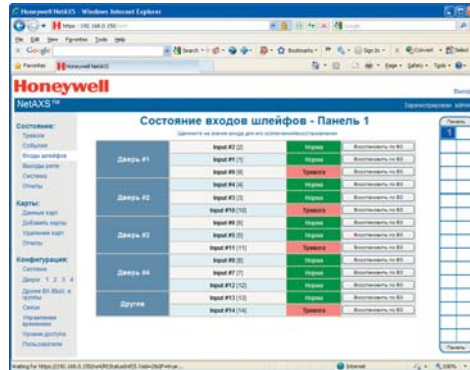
Honeywell NetAXS - Windows Internet Explorer

https://192.168.0.150

File Edit View Favorites Tools Help

Google

Favorites Honeywell NetAXS

Honeywell

NetAXS™

Выход

Зарегистрирован: admin

Состояние:
Тревоги
События
Входы шлейфов
Выходы реле
Система
Отчеты

Карты:
Данные карт
Добавить карты
Удаление карт
Отчеты

Конфигурация:
Система
Двери: 1 2 3 4
Двери Вх.Вых. и группы
Связи
Управление временем
Уровни доступа
Пользователи

Состояние входов шлейфов - Панель 1

Щелкните на значке входа для его восстановления/отключения

| | | | |
|---|---|---|---|
| Дверь #1 | Input #2 [2] | Норма | Восстановить по ВЗ |
| | Input #1 [1] | Норма | Восстановить по ВЗ |
| | Input #9 [9] | Тревога | Восстановить по ВЗ |
| Дверь #2 | Input #4 [4] | Норма | Восстановить по ВЗ |
| | Input #3 [3] | Норма | Восстановить по ВЗ |
| | Input #10 [10] | Тревога | Восстановить по ВЗ |
| Дверь #3 | Input #6 [6] | Норма | Восстановить по ВЗ |
| | Input #5 [5] | Норма | Восстановить по ВЗ |
| | Input #11 [11] | Тревога | Восстановить по ВЗ |
| Дверь #4 | Input #8 [8] | Норма | Восстановить по ВЗ |
| | Input #7 [7] | Норма | Восстановить по ВЗ |
| | Input #12 [12] | Тревога | Восстановить по ВЗ |
| Другие | Input #13 [13] | Норма | Восстановить по ВЗ |
| | Input #14 [14] | Тревога | Восстановить по ВЗ |

Панель

1

Панель

Waiting for https://192.168.0.150/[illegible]

Internet

100%